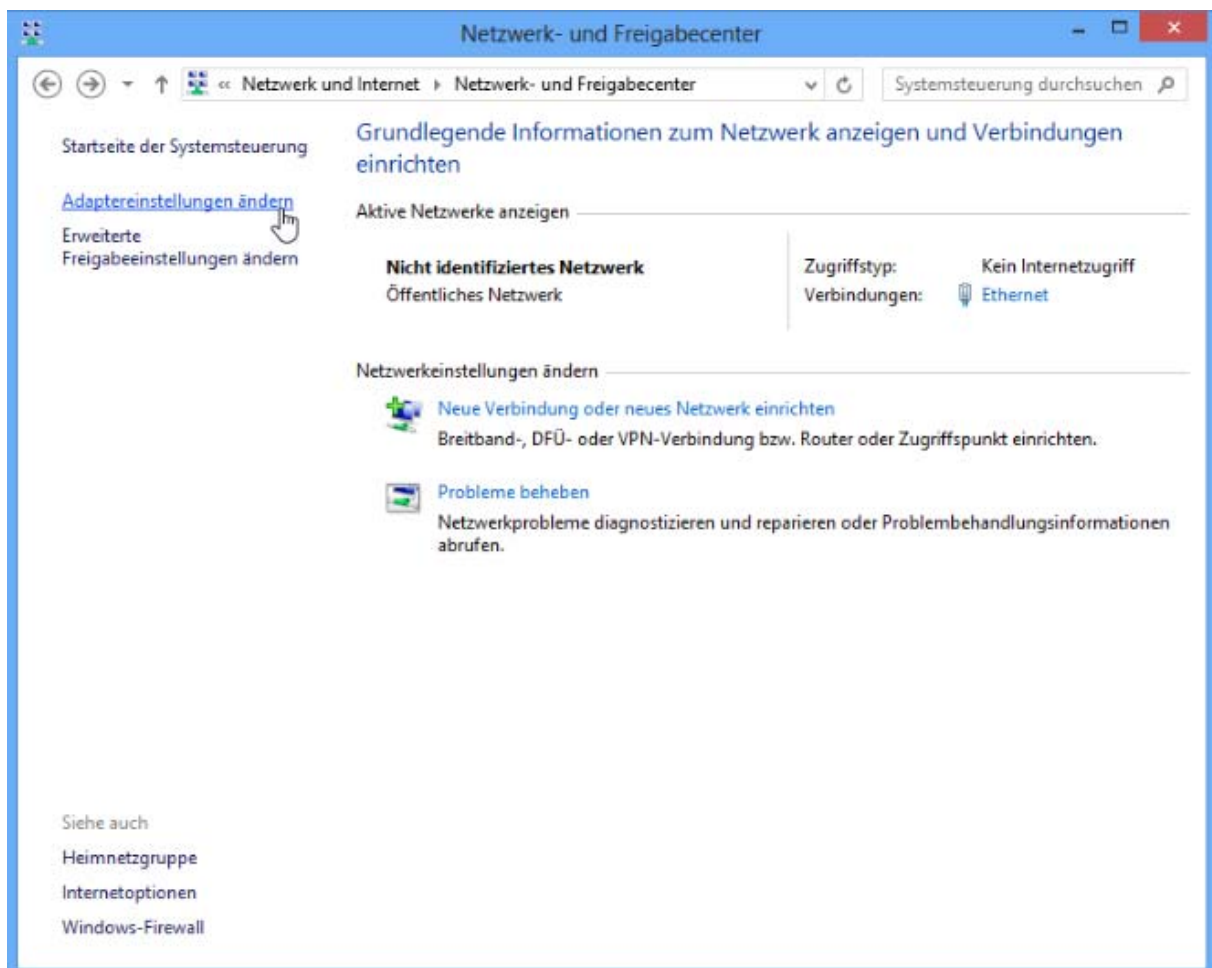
Netzwerk- und Freigabecenter

« Netzwerk und Internet ▸ Netzwerk- und Freigabecenter

Systemsteuerung durchsuchen

Startseite der Systemsteuerung

Adaptereinstellungen ändern

Erweiterte Freigabeeinstellungen ändern

Grundlegende Informationen zum Netzwerk anzeigen und Verbindungen einrichten

Aktive Netzwerke anzeigen

Nicht identifiziertes Netzwerk
Öffentliches Netzwerk

Zugriffstyp: Kein Internetzugriff
Verbindungen: Ethernet

Netzwerkeinstellungen ändern

Neue Verbindung oder neues Netzwerk einrichten
Breitband-, DFÜ- oder VPN-Verbindung bzw. Router oder Zugriffspunkt einrichten.

Probleme beheben
Netzwerkprobleme diagnostizieren und reparieren oder Problembehandlungsinformationen abrufen.

Siehe auch
Heimnetzgruppe
Internetoptionen
Windows-Firewall